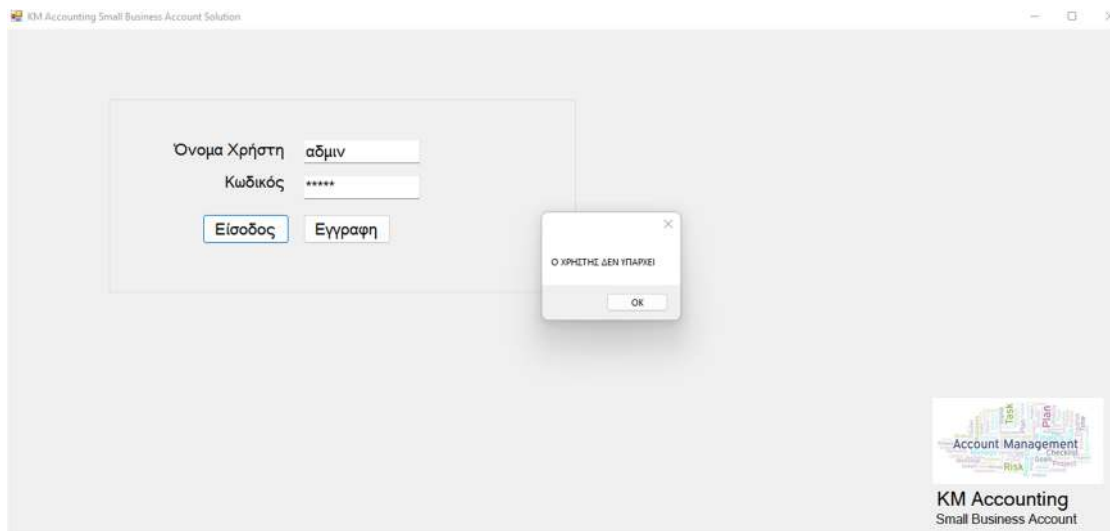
KM Accounting Small Business Account Solution

Όνομα Χρήστη αδμιν

Κωδικός *****

Είσοδος Εγγραφη

Ο ΧΡΗΣΤΗΣ ΔΕΝ ΥΠΑΡΧΕΙ

OK

Task Plan Account Management Checklist Goals Risk Project

KM Accounting
Small Business Account